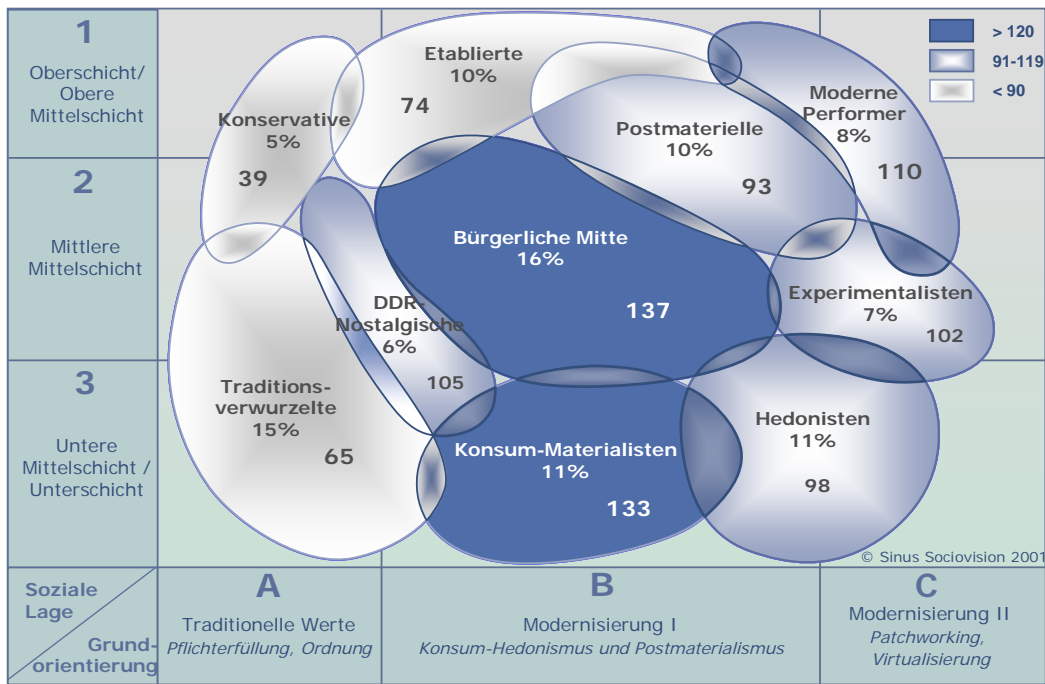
1
Oberschicht/ Obere Mittelschicht

2
Mittlere Mittelschicht

3
Untere Mittelschicht / Unterschicht

> 120
91-119
< 90

Etablierte
10%
74

Konservative
5%
39

Postmaterielle
10%
93

Moderne Performer
8%
110

Bürgerliche Mitte
16%
137

Experimentalisten
7%
102

DDR-Nostalgische
6%
105

Traditionsverwurzelte
15%
65

Konsum-Materialisten
11%
133

Hedonisten
11%
98

© Sinus Sociovision 2001

Soziale Lage
Grundorientierung

A
Traditionelle Werte
*Pflichterfüllung, Ordnung*

B
Modernisierung I
*Konsum-Hedonismus und Postmaterialismus*

C
Modernisierung II
*Patchworking, Virtualisierung*